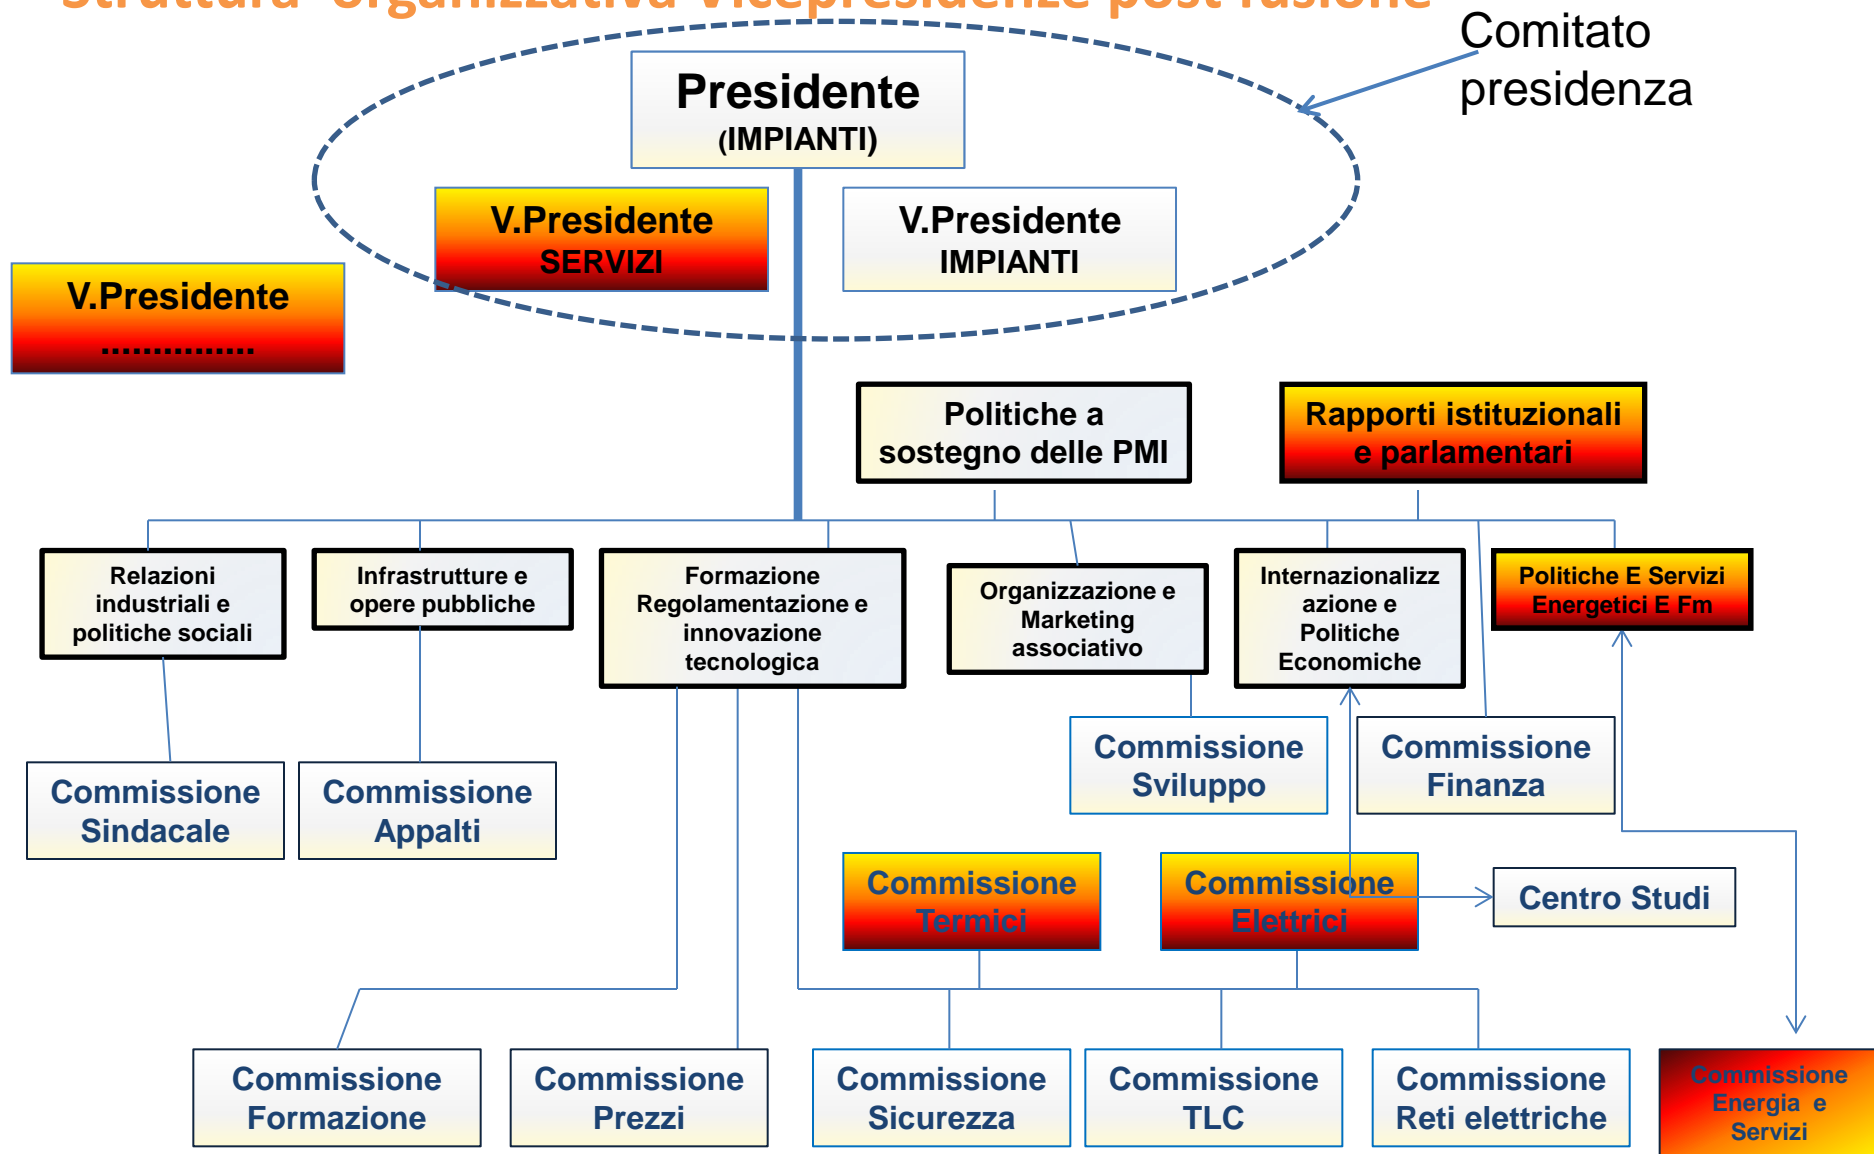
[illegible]

Comitato presidenza

Presidente
(IMPIANTI)

V.Presidente
SERVIZI

V.Presidente
IMPIANTI

V.Presidente
................

Politiche a sostegno delle PMI

Rapporti istituzionali e parlamentari

Relazioni industriali e politiche sociali

Infrastrutture e opere pubbliche

Formazione Regolamentazione e innovazione tecnologica

Organizzazione e Marketing associativo

Internazionalizzazione e Politiche Economiche

Politiche E Servizi Energetici E Fm

Commissione Sviluppo

Commissione Finanza

Commissione Sindacale

Commissione Appalti

Commissione Termici

Commissione Elettrici

Centro Studi

Commissione Formazione

Commissione Prezzi

Commissione Sicurezza

Commissione TLC

Commissione Reti elettriche

Commissione Energia e Servizi